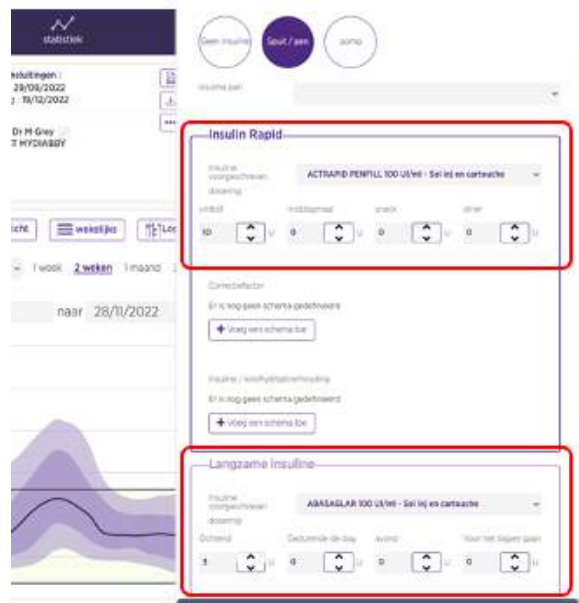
statistiek

sluitingen :
29/09/2022
19/12/2022

Dr M Grey
MYDIABBY

icht
wekelijks
Log

1 week
2 weken
1 maand

naar 28/11/2022

Geen insuline
Spuit / pen
pomp

Insuline pen

Insulin Rapid

Insuline voorgeschreven
ACTRAPID PENFILL 100 UI/ml - Sol inj en cartouche
dosering

ontbijt
middagmaal
snack
diner

10
U
0
U
0
U
0
U

Correctiefactor
Er is nog geen schema gedefinieerd
Voeg een schema toe

Insuline / koolhydratenverhouding
Er is nog geen schema gedefinieerd
Voeg een schema toe

Langzame Insuline

Insuline voorgeschreven
ABASAGLAR 100 UI/ml - Sol inj en cartouche
dosering

Ochtend
Gedurende de dag
avond
Voor het slapen gaan

5
U
0
U
0
U
0
U